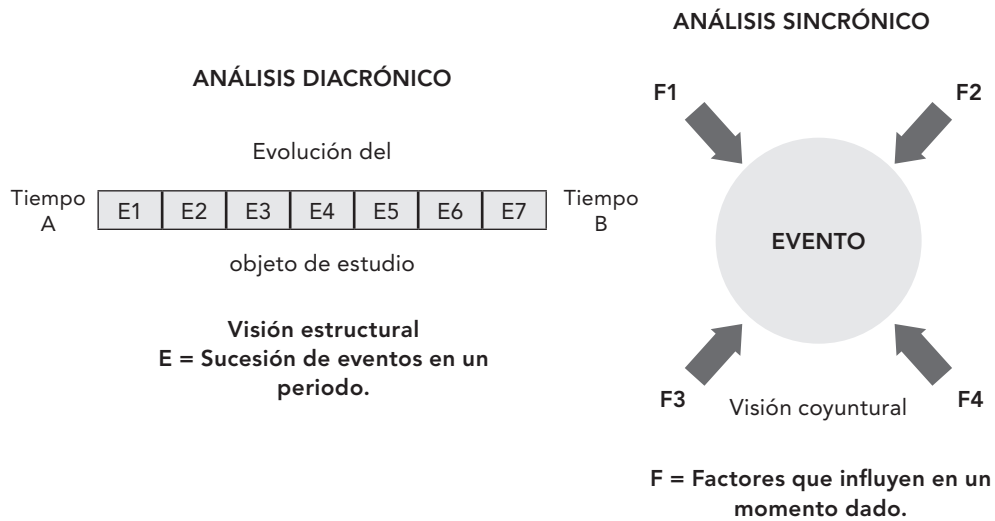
ANÁLISIS DIACRÓNICO

Evolución del

Tiempo A

| E1 | E2 | E3 | E4 | E5 | E6 | E7 |
|---|---|---|---|---|---|---|

Tiempo B

objeto de estudio

Visión estructural
E = Sucesión de eventos en un periodo.

ANÁLISIS SINCRÓNICO

F1

F2

EVENTO

F3

Visión coyuntural

F4

F = Factores que influyen en un momento dado.